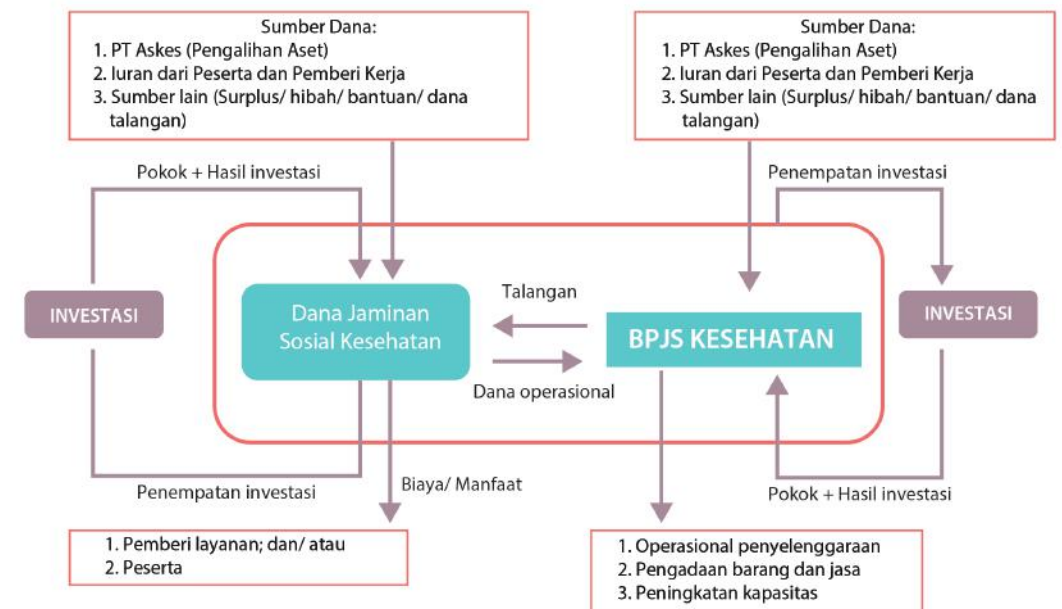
Sumber Dana:
1. PT Askes (Pengalihan Aset)
2. Iuran dari Peserta dan Pemberi Kerja
3. Sumber lain (Surplus/ hibah/ bantuan/ dana talangan)

Sumber Dana:
1. PT Askes (Pengalihan Aset)
2. Iuran dari Peserta dan Pemberi Kerja
3. Sumber lain (Surplus/ hibah/ bantuan/ dana talangan)

Pokok + Hasil investasi

Penempatan investasi

INVESTASI

Dana Jaminan Sosial Kesehatan

Talangan

BPJS KESEHATAN

INVESTASI

Dana operasional

Penempatan investasi

Biaya/ Manfaat

Pokok + Hasil investasi

1. Pemberi layanan; dan/ atau
2. Peserta

1. Operasional penyelenggaraan
2. Pengadaan barang dan jasa
3. Peningkatan kapasitas